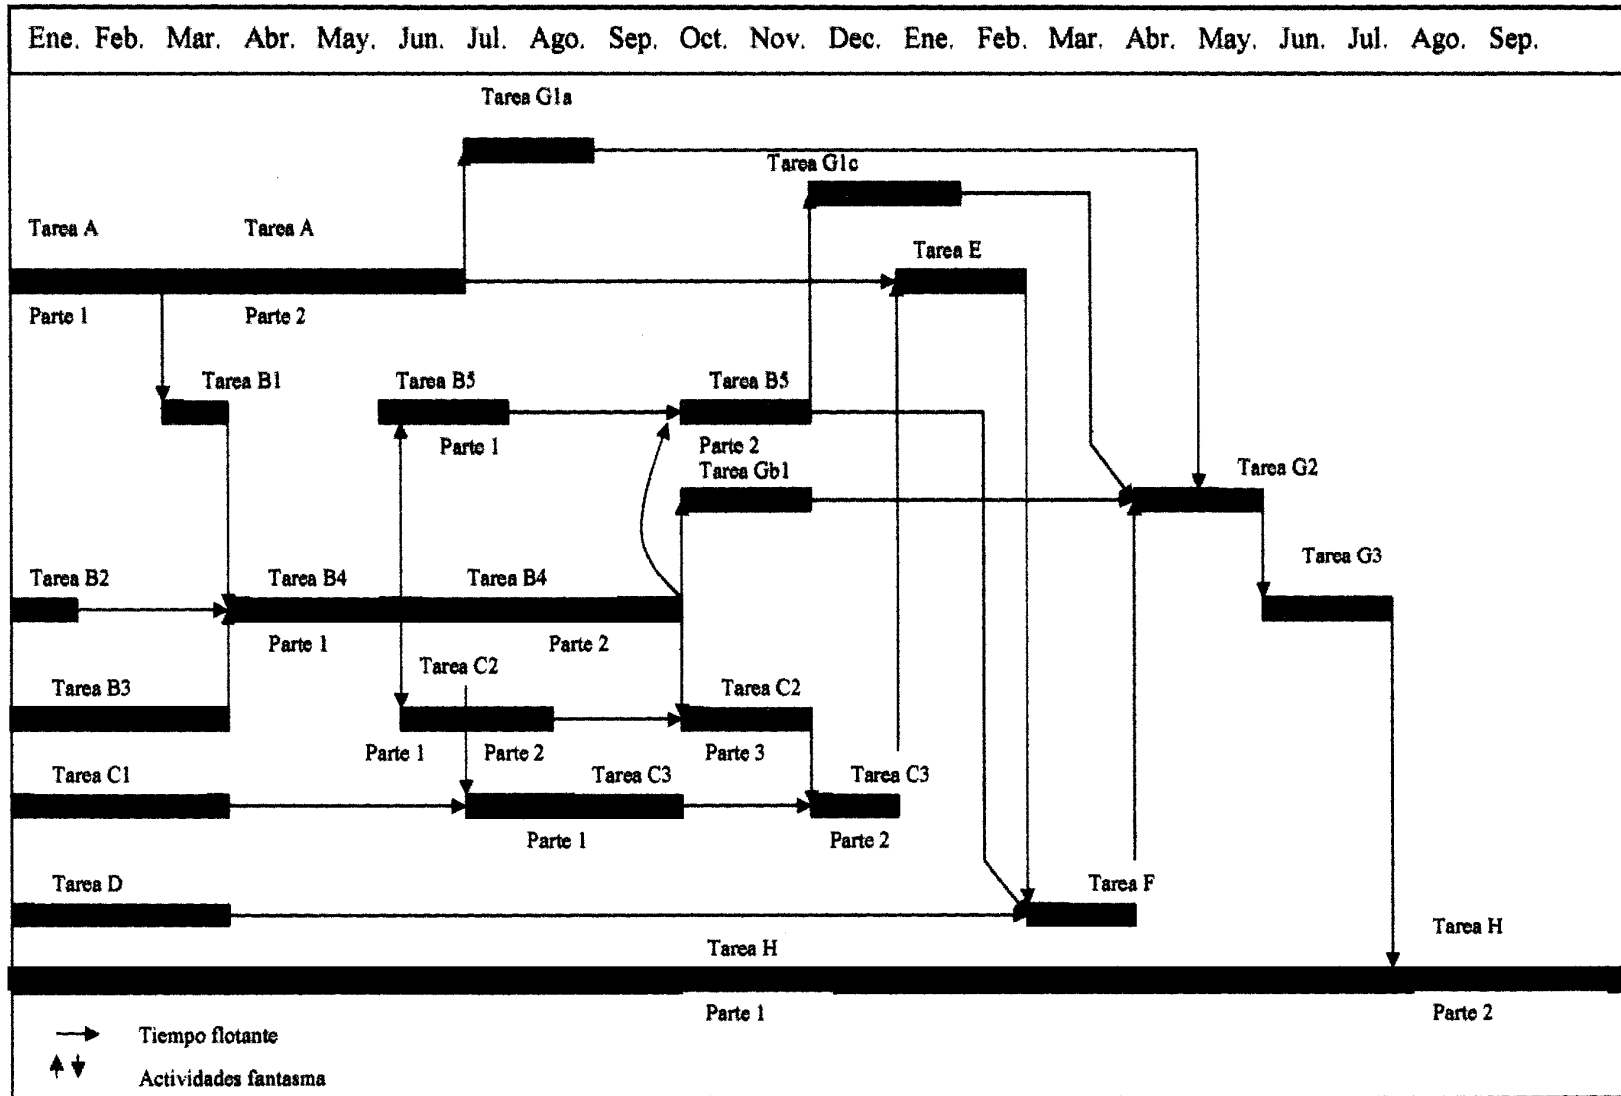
Ene. Feb. Mar. Abr. May. Jun. Jul. Ago. Sep. Oct. Nov. Dec. Ene. Feb. Mar. Abr. May. Jun. Jul. Ago. Sep.

Tarea G1a

Tarea G1c

Tarea A

Tarea A

Tarea E

Parte 1

Parte 2

Tarea B1

Tarea B5

Tarea B5

Parte 1

Parte 2

Tarea Gb1

Tarea G2

Tarea G3

Tarea B2

Tarea B4

Tarea B4

Parte 1

Parte 2

Tarea C2

Tarea B3

Tarea C2

Parte 1

Parte 2

Parte 3

Tarea C1

Tarea C3

Tarea C3

Parte 1

Parte 2

Tarea D

Tarea F

Tarea H

Tarea H

Parte 1

Parte 2

Tiempo flotante

Actividades fantasma